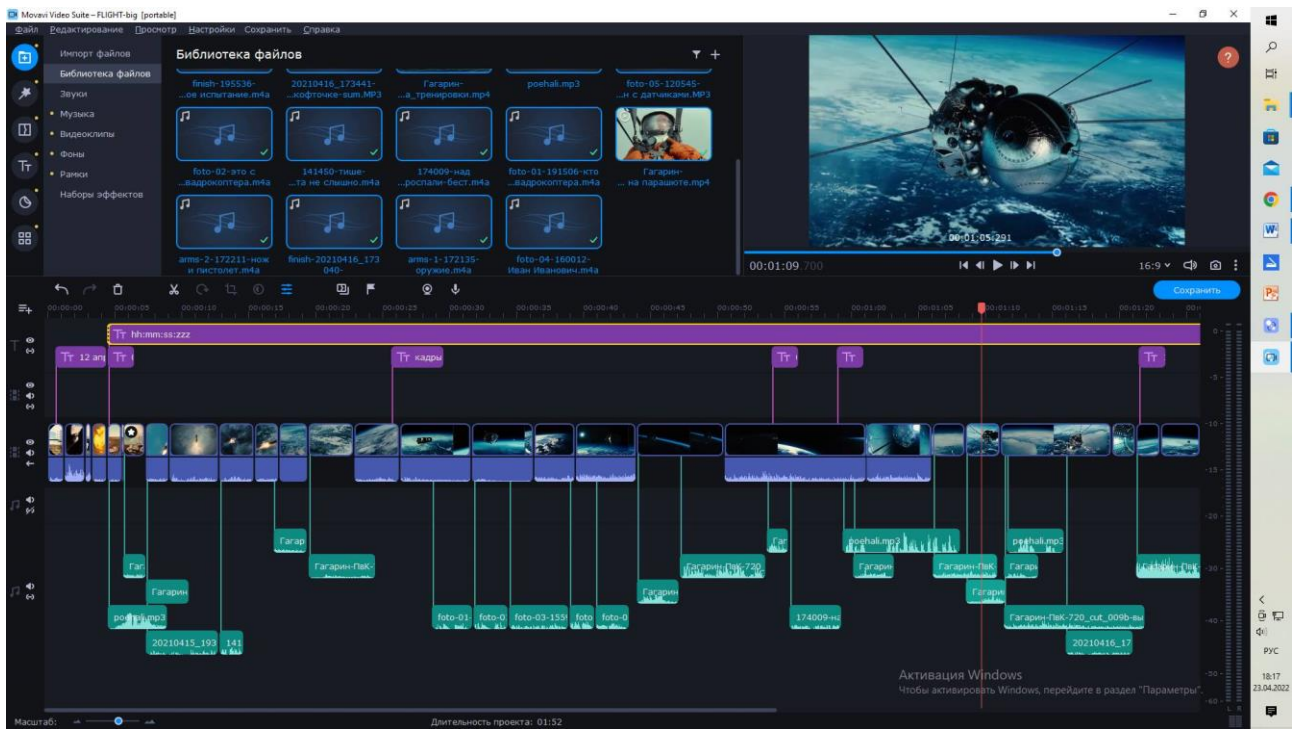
Movavi Video Suite – FLIGHT-big [portable]

Файл Редактирование Просмотр Настройки Сохранить Справка

Импорт файлов
Библиотека файлов
Звуки
Музыка
Видеоклипы
Фоны
Рамки
Наборы эффектов

Библиотека файлов

finish-195536-...ое испытание.m4a
20210416_173441-...кофточке-sum.MP3
Гагарин-...а_тренировки.mp4
poehali.mp3
foto-05-120545-...н с датчиками.MP3

foto-02-это с ...вадрокоптера.m4a
141450-тише-...та не слышно.m4a
174009-над ...росплали-бест.m4a
foto-01-191506-кто ...вадрокоптера.m4a
Гагарин-... на парашюте.mp4

arms-2-172211-нож и пистолет.m4a
finish-20210416_173 040-
arms-1-172135-оружие.m4a
foto-04-160012-Иван Иванович.m4a

00:01:05.291
00:01:09.700
16:9

Сохранить

00:00:00 00:00:05 00:00:10 00:00:15 00:00:20 00:00:25 00:00:30 00:00:35 00:00:40 00:00:45 00:00:50 00:00:55 00:01:00 00:01:05 00:01:10 00:01:15 00:01:20

hh:mm:ss:zzz
12 ап
кадры

Гагар
Гаг
Гагарин
Гагарин-ПвК-
poehali.mp3
20210415_193
141
foto-01-
foto-0
foto-03-155
foto
foto-0
Гагарин
Гаг
Гагарин-ПвК-720
174009-н
poehali.mp3
Гагарин
Гагарин-ПвК
Гагара
poehali.mp3
Гагар
Гагарин-ПвК-720_cut_009b-вы
20210416_17
Гагарин-ПвК

Активация Windows
Чтобы активировать Windows, перейдите в раздел "Параметры".

Масштаб:
Длительность проекта: 01:52

РУС
18:17
23.04.2022